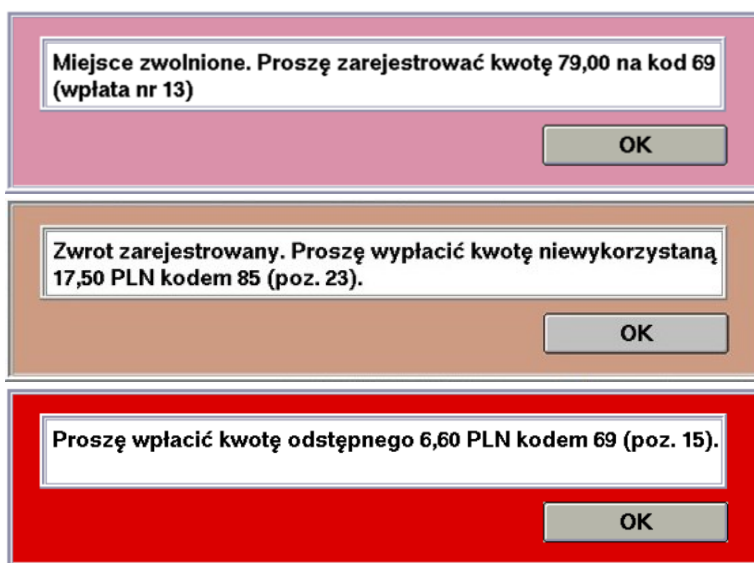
Miejsce zwolnione. Proszę zarejestrować kwotę 79,00 na kod 69 (wpłata nr 13)

OK

Zwrot zarejestrowany. Proszę wypłacić kwotę niewykorzystaną 17,50 PLN kodem 85 (poz. 23).

OK

Proszę wpłacić kwotę odstępnego 6,60 PLN kodem 69 (poz. 15).

OK